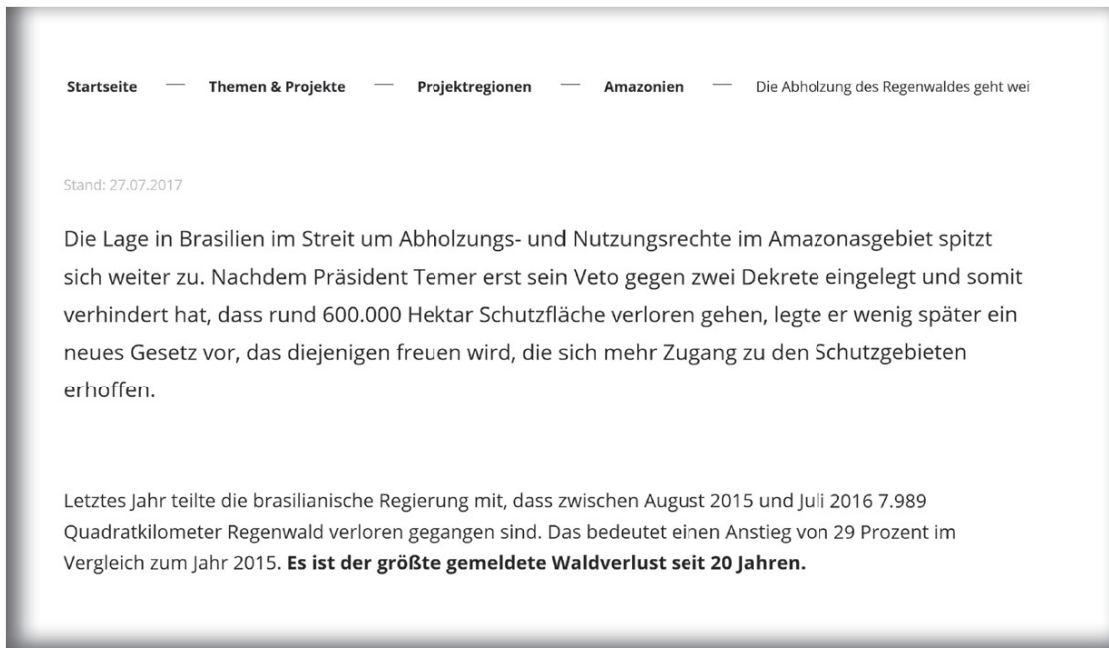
Startseite — Themen & Projekte — Projektregionen — Amazonien — Die Abholzung des Regenwaldes geht wei

Stand: 27.07.2017

Die Lage in Brasilien im Streit um Abholzungs- und Nutzungsrechte im Amazonasgebiet spitzt sich weiter zu. Nachdem Präsident Temer erst sein Veto gegen zwei Dekrete eingelegt und somit verhindert hat, dass rund 600.000 Hektar Schutzfläche verloren gehen, legte er wenig später ein neues Gesetz vor, das diejenigen freuen wird, die sich mehr Zugang zu den Schutzgebieten erhoffen.

Letztes Jahr teilte die brasilianische Regierung mit, dass zwischen August 2015 und Juli 2016 7.989 Quadratkilometer Regenwald verloren gegangen sind. Das bedeutet einen Anstieg von 29 Prozent im Vergleich zum Jahr 2015. **Es ist der größte gemeldete Waldverlust seit 20 Jahren.**